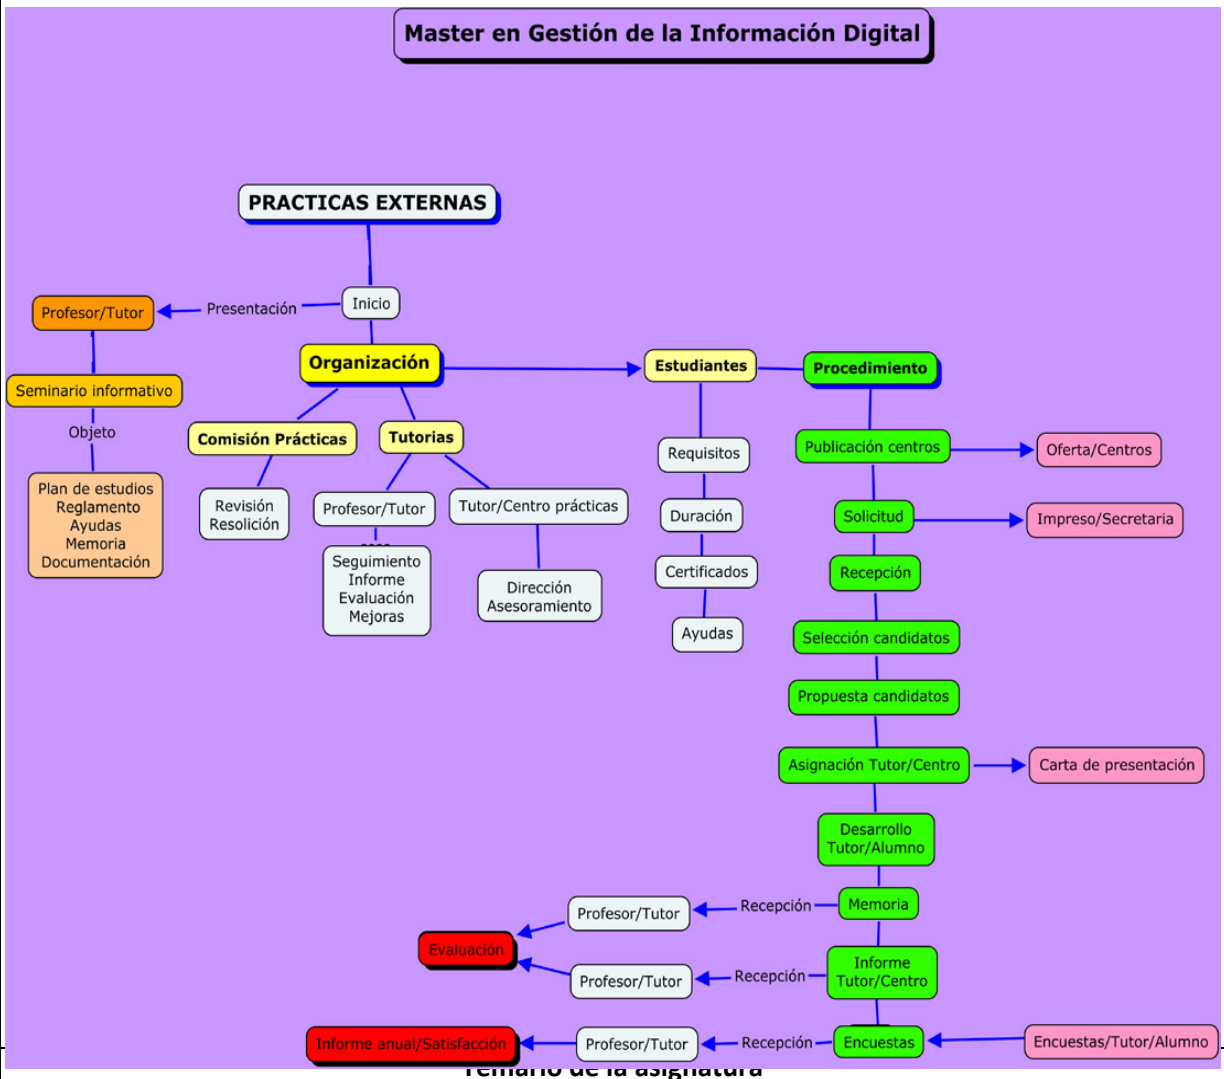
Master en Gestión de la Información Digital

PRACTICAS EXTERNAS

Inicio

Presentación

Profesor/Tutor

Seminario informativo

Objeto

Plan de estudios
Reglamento
Ayudas
Memoria
Documentación

Organización

Comisión Prácticas

Revisión
Resolición

Tutorias

Profesor/Tutor

Seguimiento
Informe
Evaluación
Mejoras

Tutor/Centro prácticas

Dirección
Asesoramiento

Estudiantes

Requisitos

Duración

Certificados

Ayudas

Procedimiento

Publicación centros

Oferta/Centros

Solicitud

Impreso/Secretaria

Recepción

Selección candidatos

Propuesta candidatos

Asignación Tutor/Centro

Carta de presentación

Desarrollo
Tutor/Alumno

Memoria

Recepción

Profesor/Tutor

Evaluación

Informe
Tutor/Centro

Recepción

Profesor/Tutor

Encuestas

Encuestas/Tutor/Alumno

Recepción

Profesor/Tutor

Informe anual/Satisfacción

Temario de la asignatura